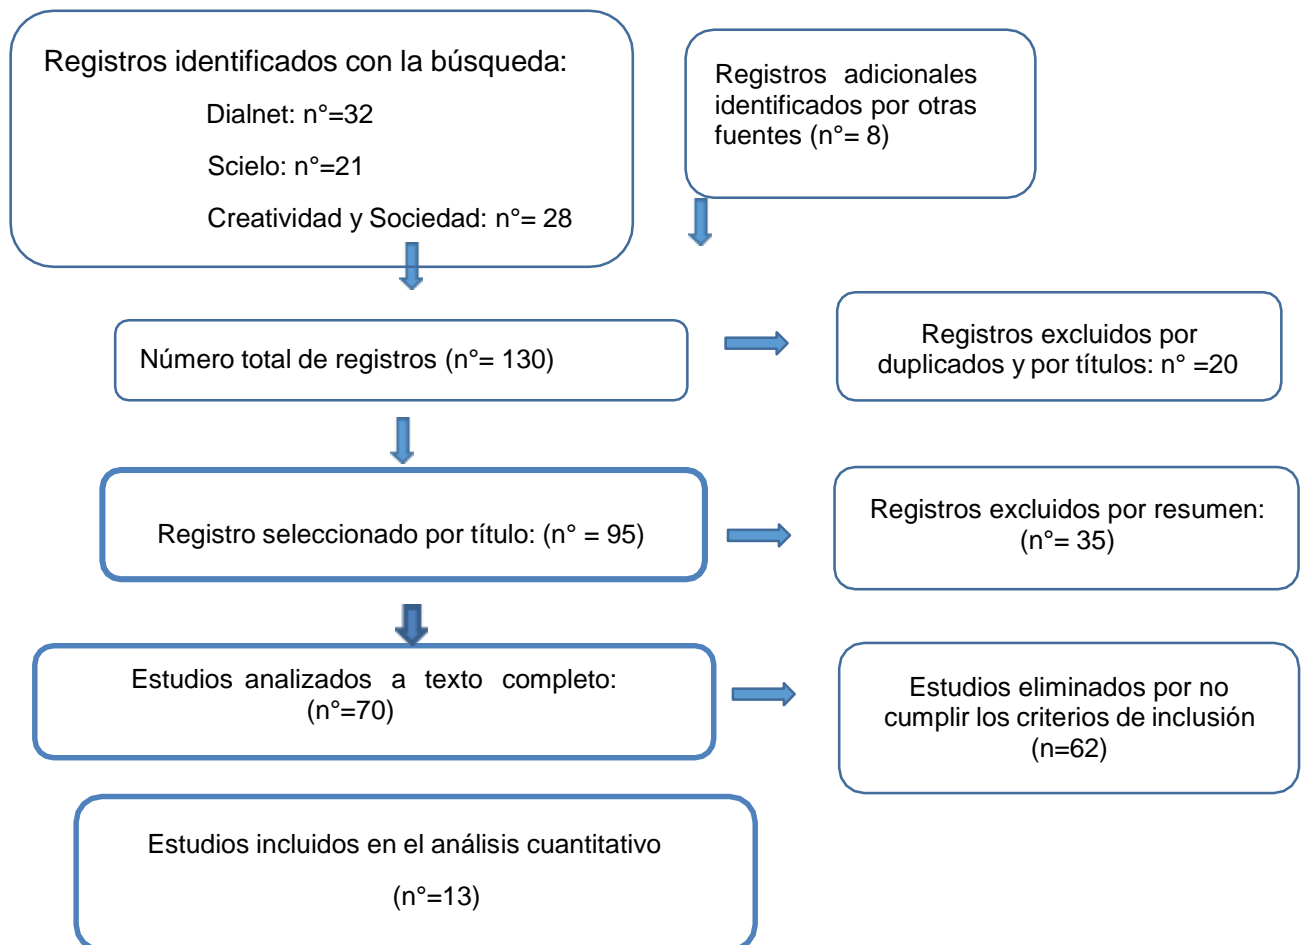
Registros identificados con la búsqueda:

Dialnet: n°=32

Scielo: n°=21

Creatividad y Sociedad: n°= 28

Registros adicionales identificados por otras fuentes (n°= 8)

Número total de registros (n°= 130)

Registros excluidos por duplicados y por títulos: n° =20

Registro seleccionado por título: (n° = 95)

Registros excluidos por resumen: (n°= 35)

Estudios analizados a texto completo: (n°=70)

Estudios eliminados por no cumplir los criterios de inclusión (n=62)

Estudios incluidos en el análisis cuantitativo

(n°=13)